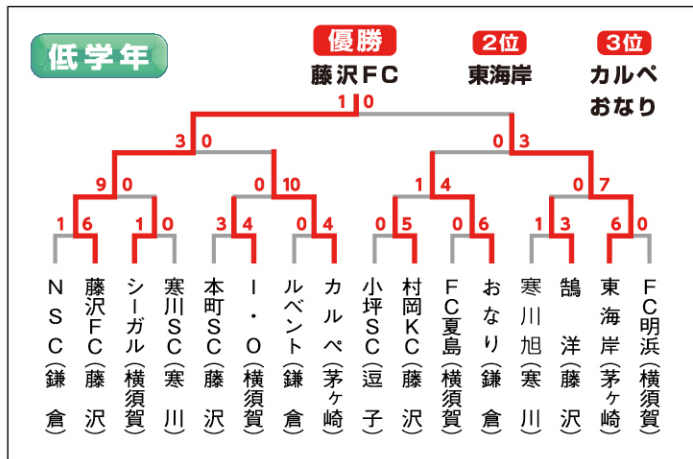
低学年

優勝
藤沢ＦＣ

2位
東海岸

3位
カルペおなり

1 0
3 0
0 3
9 0
0 10
1 4
0 7
1 6
1 0
3 4
0 4
0 5
0 6
1 3
6 0

ＮＳＣ（鎌倉）
藤沢ＦＣ（藤沢）
シーガル（横須賀）
寒川ＳＣ（寒川）
本町ＳＣ（藤沢）
Ｉ・Ｏ（横須賀）
ルベント（鎌倉）
カルペ（茅ヶ崎）
小坪ＳＣ（逗子）
村岡ＫＣ（藤沢）
ＦＣ夏島（横須賀）
おなり（鎌倉）
寒川旭（寒川）
鵠洋（藤沢）
東海岸（茅ヶ崎）
ＦＣ明浜（横須賀）